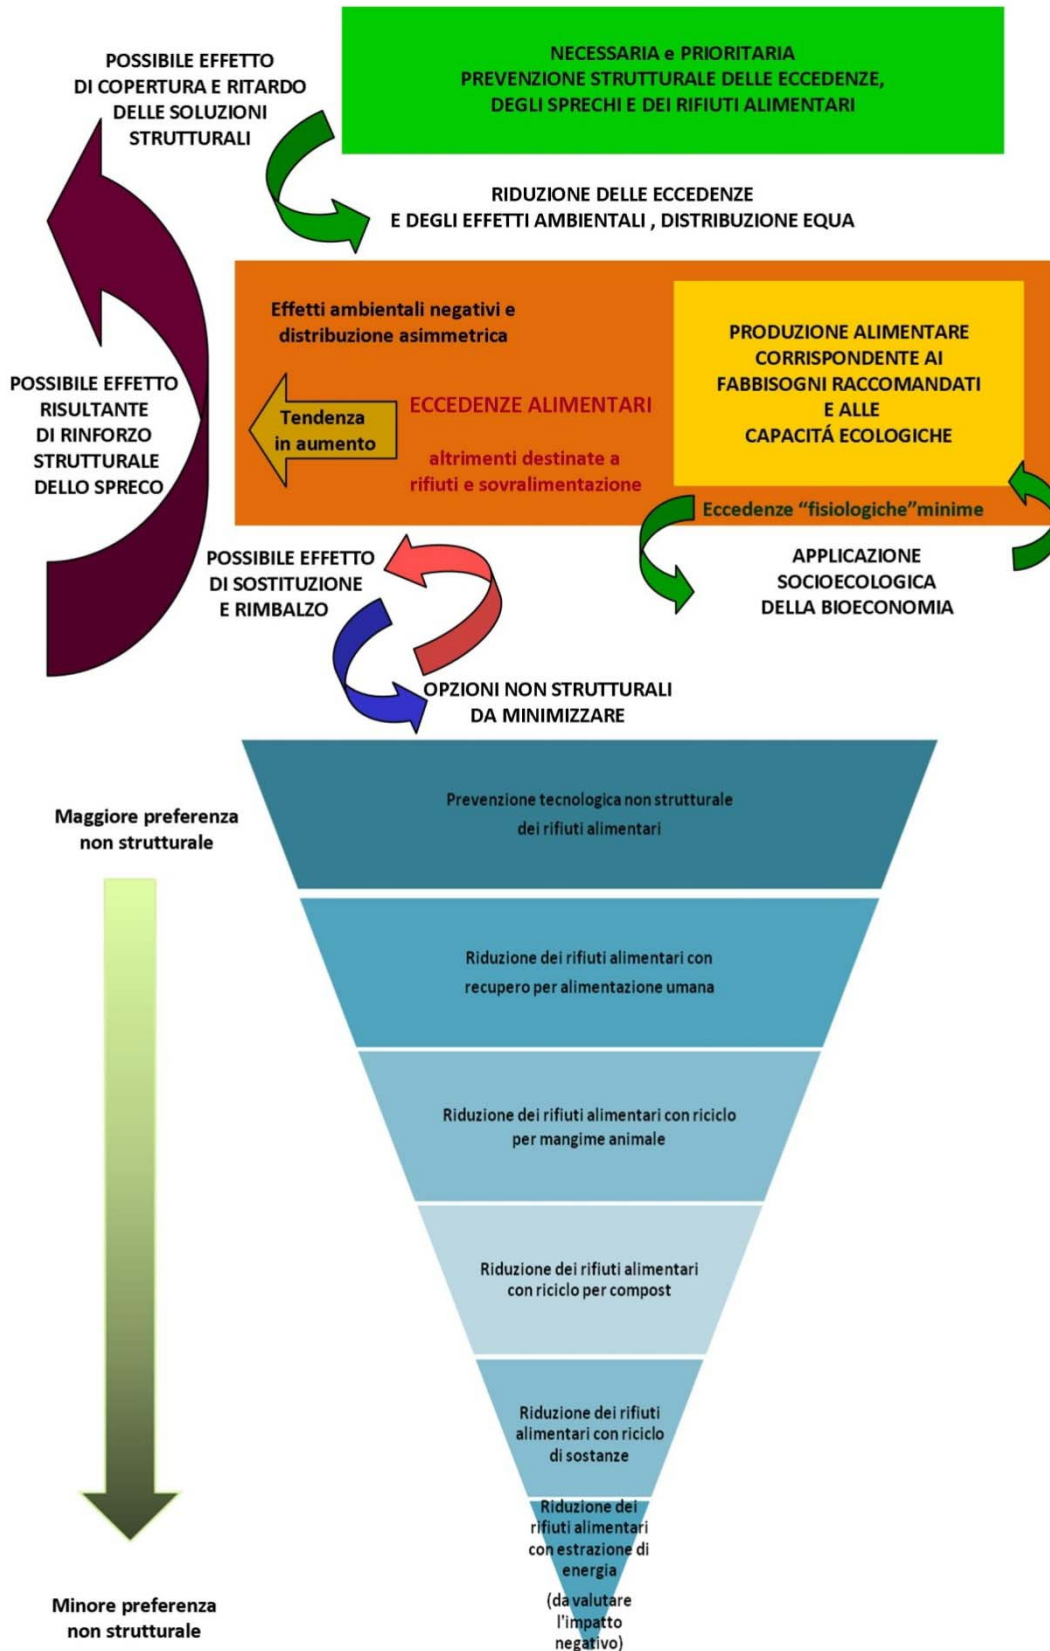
POSSIBILE EFFETTO DI COPERTURA E RITARDO DELLE SOLUZIONI STRUTTURALI

NECESSARIA e PRIORITARIA
PREVENZIONE STRUTTURALE DELLE ECCEDENZE, DEGLI SPRECHI E DEI RIFIUTI ALIMENTARI

RIDUZIONE DELLE ECCEDENZE E DEGLI EFFETTI AMBIENTALI , DISTRIBUZIONE EQUA

Effetti ambientali negativi e distribuzione asimmetrica

POSSIBILE EFFETTO RISULTANTE DI RINFORZO STRUTTURALE DELLO SPRECO

Tendenza in aumento

ECCEDENZE ALIMENTARI

altrimenti destinate a rifiuti e sovralimentazione

PRODUZIONE ALIMENTARE CORRISPONDENTE AI FABBISOGNI RACCOMANDATI E ALLE CAPACITÁ ECOLOGICHE

Eccedenze “fisiologiche”minime

POSSIBILE EFFETTO DI SOSTITUZIONE E RIMBALZO

APPLICAZIONE SOCIOECOLOGICA DELLA BIOECONOMIA

OPZIONI NON STRUTTURALI DA MINIMIZZARE

Maggiore preferenza non strutturale

Prevenzione tecnologica non strutturale dei rifiuti alimentari

Riduzione dei rifiuti alimentari con recupero per alimentazione umana

Riduzione dei rifiuti alimentari con riciclo per mangime animale

Riduzione dei rifiuti alimentari con riciclo per compost

Riduzione dei rifiuti alimentari con riciclo di sostanze

Riduzione dei rifiuti alimentari con estrazione di energia

(da valutare l'impatto negativo)

Minore preferenza non strutturale